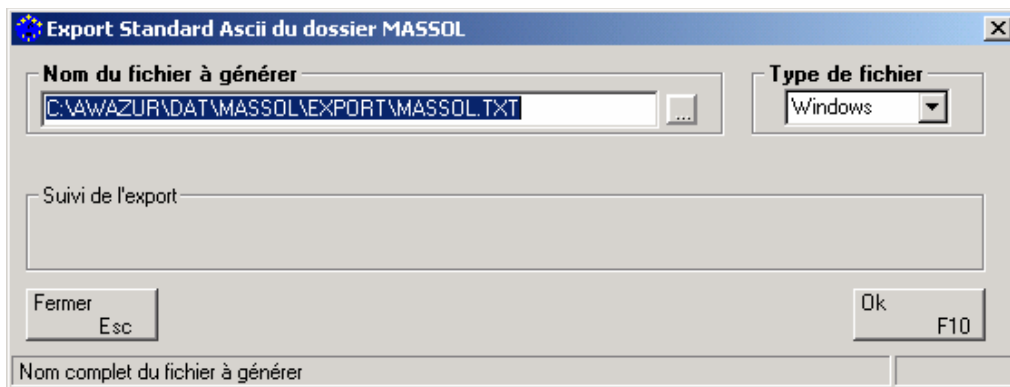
Export Standard Ascii du dossier MASSOL

×

Nom du fichier à générer

C:\AWAZUR\DAT\MASSOL\EXPORT\MASSOL.TXT

...

Type de fichier

Windows

Suivi de l'export

Fermer
Esc

Ok
F10

Nom complet du fichier à générer